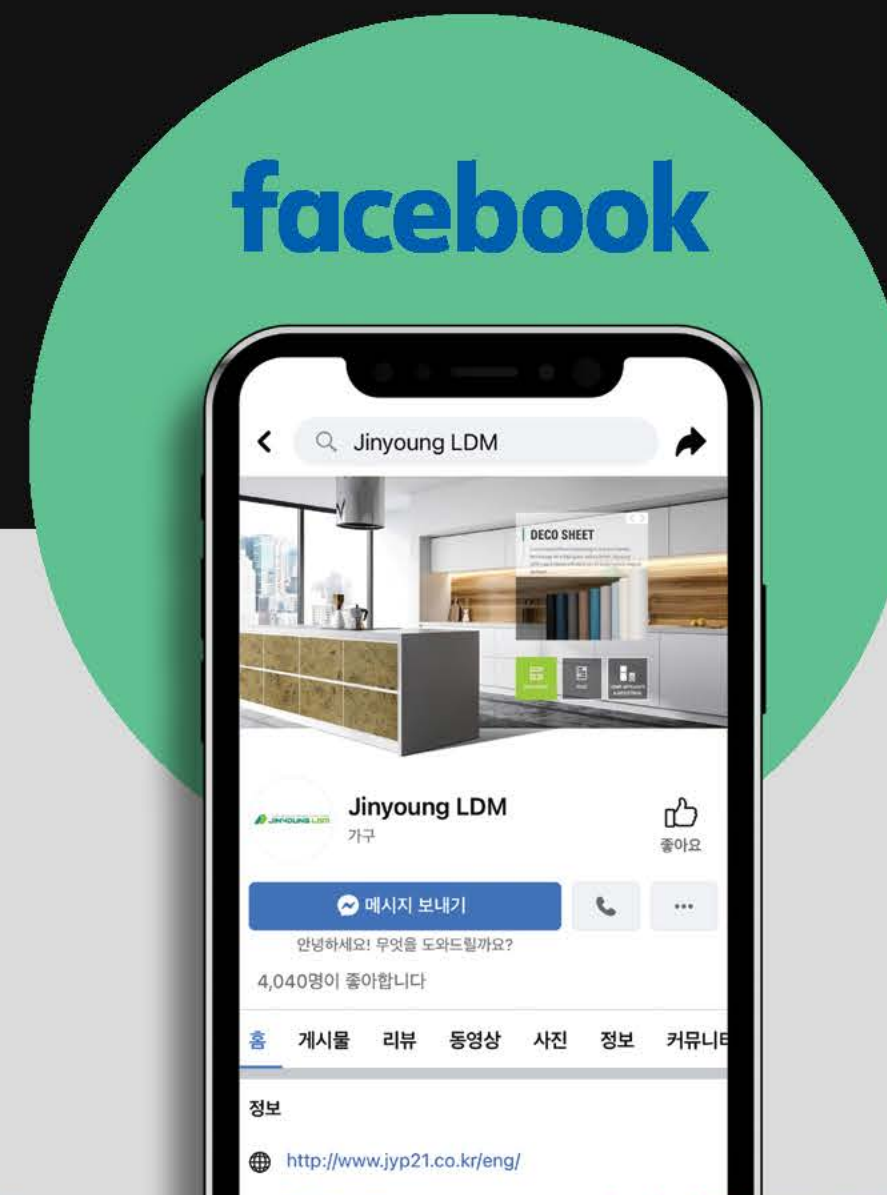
facebook

Jinyoung LDM

DECO SHEET

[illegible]

Jinyoung LDM
가구

좋아요

메시지 보내기

...

안녕하세요! 무엇을 도와드릴까요?

4,040명이 좋아합니다

홈 게시물 리뷰 동영상 사진 정보 커뮤니티

정보

http://www.jyp21.co.kr/eng/